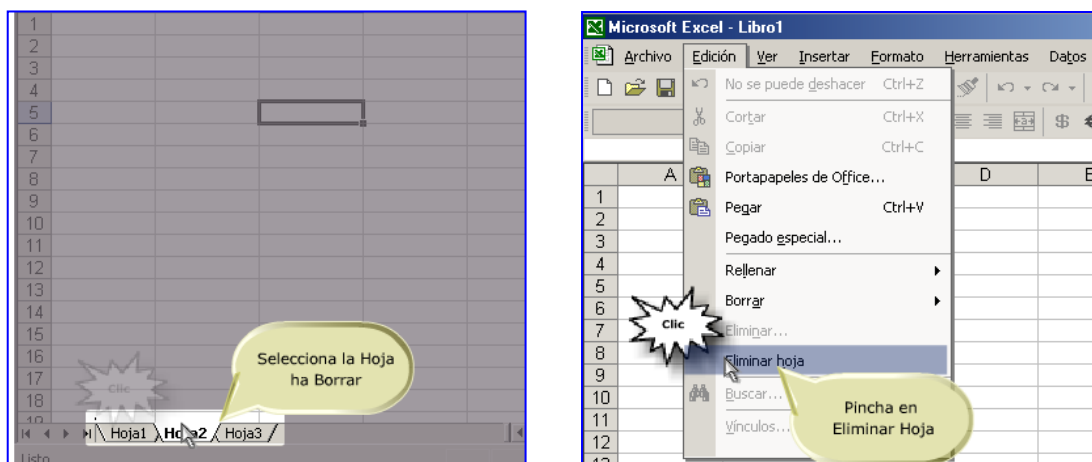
1
2
3
4
5
6
7
8
9
10
11
12
13
14
15
16
17
18
19

Clic

Selecciona la Hoja ha Borrar

Hoja1 Hoja2 Hoja3

Listo

Microsoft Excel - Libro1

Archivo Edición Ver Insertar Formato Herramientas Datos

No se puede deshacer Ctrl+Z

Cortar Ctrl+X

Copiar Ctrl+C

Portapapeles de Office...

Pegar Ctrl+V

Pegado especial...

Rellenar

Borrar

Eliminar...

Eliminar hoja

Buscar...

Vínculos...

A D E

1
2
3
4
5
6
7
8
9
10
11
12

Clic

Pincha en Eliminar Hoja